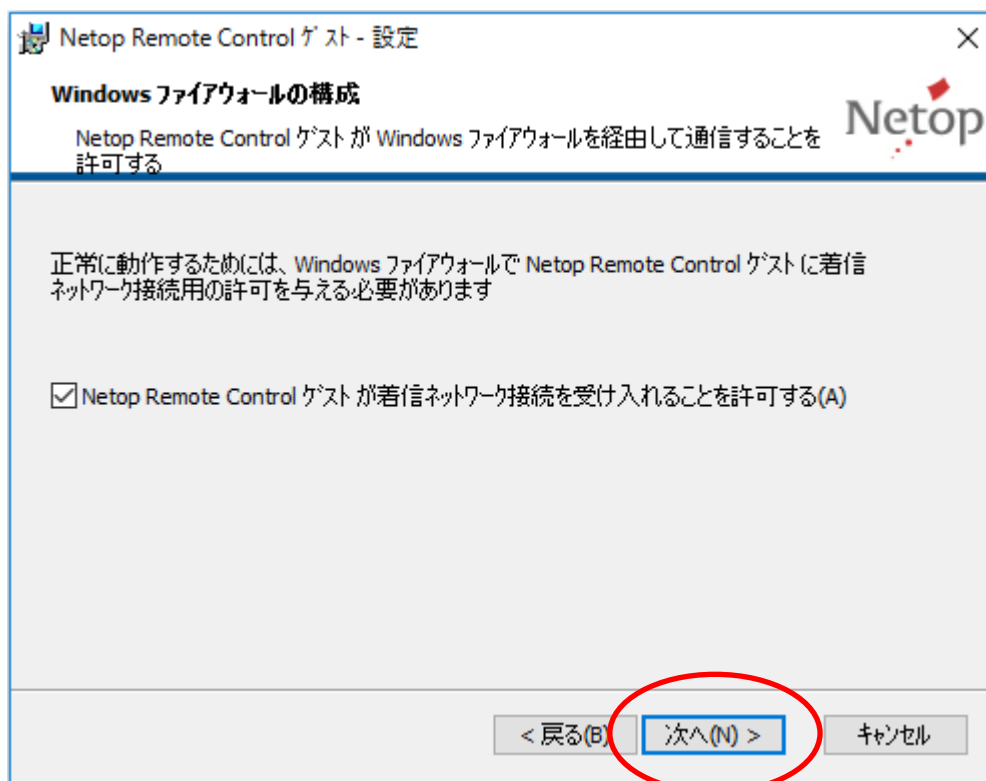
Netop Remote Control ゲスト - 設定

Windows ファイアウォールの構成

Netop Remote Control ゲスト が Windows ファイアウォールを経由して通信することを許可する

Netop

正常に動作するためには、Windows ファイアウォールで Netop Remote Control ゲスト に着信ネットワーク接続用の許可を与える必要があります

☑ Netop Remote Control ゲスト が着信ネットワーク接続を受け入れることを許可する(A)

< 戻る(B)
次へ(N) >
キャンセル